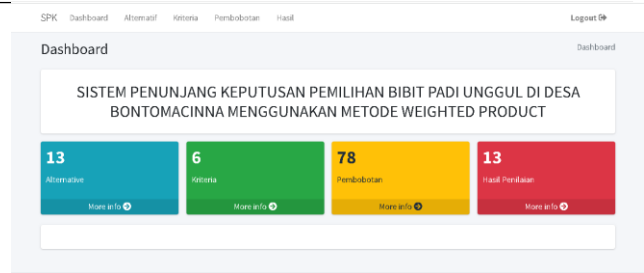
SPK Dashboard Alternatif Kriteria Pembobotan Hasil

Logout

Dashboard

Dashboard

SISTEM PENUNJANG KEPUTUSAN PEMILIHAN BIBIT PADI UNGGUL DI DESA BONTOMACINNA MENGGUNAKAN METODE WEIGHTED PRODUCT

13
Alternative
More info

6
Kriteria
More info

78
Pembobotan
More info

13
Hasil Penilaian
More info